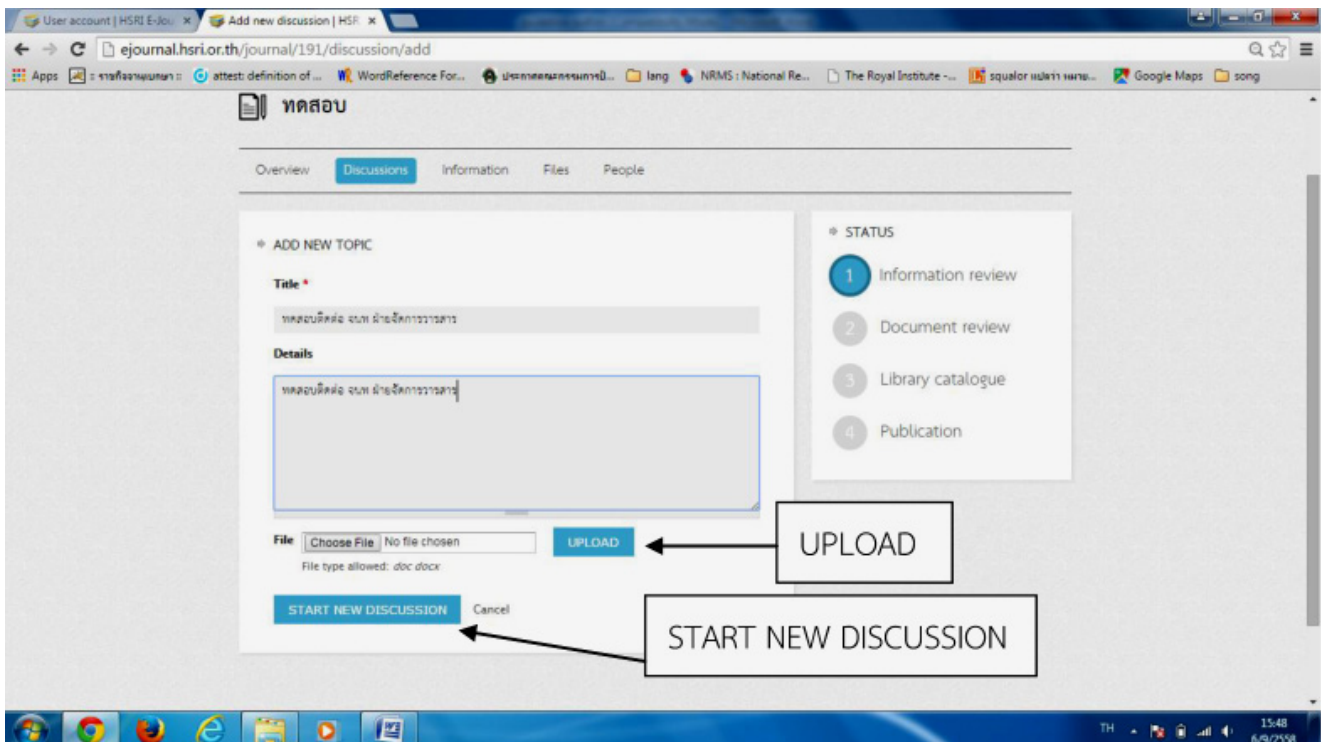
User account | HSRI E-Jou ×
Add new discussion | HSR ×

ejournal.hsri.or.th/journal/191/discussion/add

Apps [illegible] attest: definition of ... WordReference For... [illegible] lang NRMS : National Re... The Royal Institute -... squalor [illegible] Google Maps song

ทดสอบ

Overview Discussions Information Files People

ADD NEW TOPIC

Title *

ทดสอบติดต่อ จนท ฝ่ายจัดการวารสาร

Details

ทดสอบติดต่อ จนท ฝ่ายจัดการวารสาร

File Choose File No file chosen UPLOAD

File type allowed: doc docx

START NEW DISCUSSION Cancel

STATUS

1 Information review

2 Document review

3 Library catalogue

4 Publication

UPLOAD

START NEW DISCUSSION

TH 15:48 6/9/2558